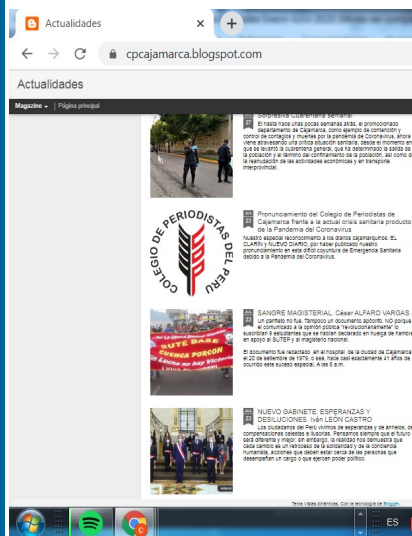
Actualidades
×
+
cpcajamarca.blogspot.com
Actualidades
Magazine
Página principal

Sorpresiva Cuarentena Semanal
El hasta hace unas pocas semanas atrás, el promocionado departamento de Cajamarca, como ejemplo de contención y control de contagios y muertes por la pandemia de Coronavirus, ahora viene atravesando una crítica situación sanitaria, desde el momento en que se levantó la cuarentena general, que ha determinado la salida de la población y el término del confinamiento de la población, así como de la reactivación de las actividades económicas y el transporte interprovincial.

COLEGIO DE PERIODISTAS DEL PERU

Pronunciamiento del Colegio de Periodistas de Cajamarca frente a la actual crisis sanitaria producto de la Pandemia del Coronavirus
Nuestro especial reconocimiento a los diarios cajamarquinos: EL CLARÍN y NUEVO DIARIO, por haber publicado nuestro pronunciamiento en esta difícil coyuntura de Emergencia Sanitaria debido a la Pandemia del Coronavirus.

SANGRE MAGISTERIAL. César ALFARO VARGAS.
Un panfleto no fue. Tampoco a un documento apócrifo. NO porque el comunicado a la opinión pública "revolucionariamente" lo suscribían 9 estudiantes que se habían declarado en huelga de hambre en apoyo al SUTEP y al magisterio nacional.
El documento fue redactado en el hospital de la ciudad de Cajamarca el 20 de setiembre de 1979, o sea, hace casi exactamente 41 años de ocurrido este suceso especial. A las 6 a.m.

SUTE BASE CUENCA PORCON
Lucha por hay Victoria

NUEVO GABINETE: ESPERANZAS Y DESILUCIONES. Iván LEÓN CASTRO
Los ciudadanos del Perú vivimos de esperanzas y de anhelos, de compensaciones celestes e ilusorias. Pensamos siempre que el futuro será diferente y mejor; sin embargo, la realidad nos demuestra que cada cambio es un retroceso de la solidaridad y de la condición humanista, acciones que deben estar cerca de las personas que desempeñan un cargo o que ejercen poder político.

Tema Viajes dinámicas. Con la tecnología de Blogger.
ES